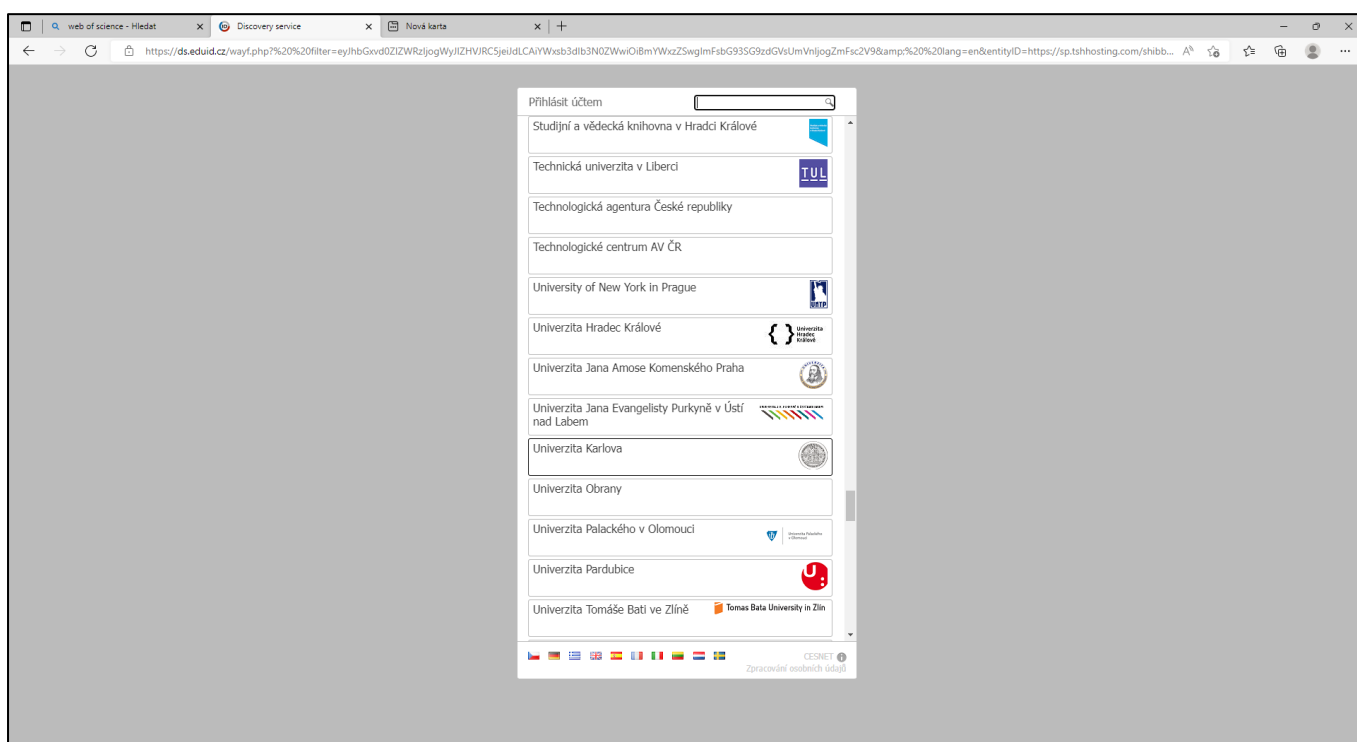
web of science - Hledat
Discovery service
Nová karta

https://ds.eduid.cz/wayf.php?%20%20filter=eyJhbGxvd0ZlZWRzIjogWyJlZHVJRC5jeiJdLCAiYWxsb3dIb3N0ZWwiOiBmYWxzZSwgImFsbG93SG9zdGVsUmVnljogZmFsc2V9&amp;%20%20lang=en&entityID=https://sp.tshhosting.com/shibb...

Přihlásit účtem

Studijní a vědecká knihovna v Hradci Králové

Technická univerzita v Liberci
TUL

Technologická agentura České republiky

Technologické centrum AV ČR

University of New York in Prague
UNYP

Univerzita Hradec Králové
Univerzita Hradec Králové

Univerzita Jana Amose Komenského Praha

Univerzita Jana Evangelisty Purkyně v Ústí nad Labem

Univerzita Karlova

Univerzita Obrany

Univerzita Palackého v Olomouci
Univerzita Palackého v Olomouci

Univerzita Pardubice

Univerzita Tomáše Bati ve Zlíně
Tomas Bata University in Zlín

CESNET
Zpracování osobních údajů